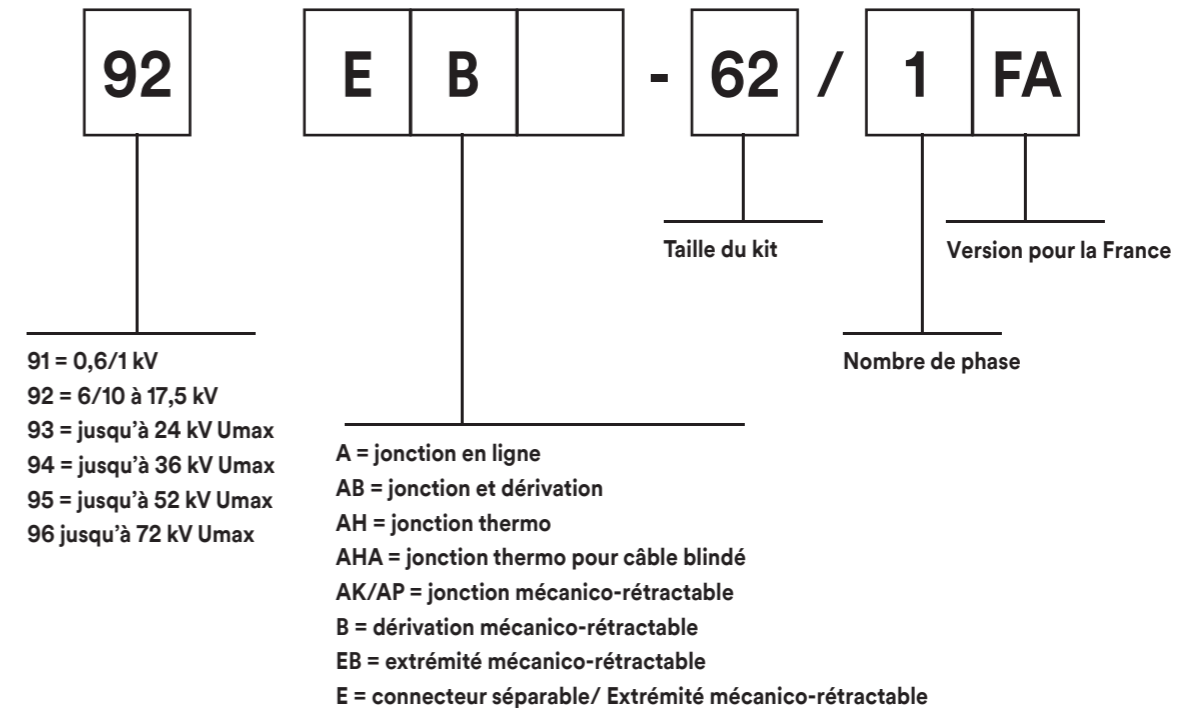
92 E B - 62 / 1 FA

Taille du kit

Version pour la France

Nombre de phase

91 = 0,6/1 kV
92 = 6/10 à 17,5 kV
93 = jusqu'à 24 kV Umax
94 = jusqu'à 36 kV Umax
95 = jusqu'à 52 kV Umax
96 jusqu'à 72 kV Umax

A = jonction en ligne
AB = jonction et dérivation
AH = jonction thermo
AHA = jonction thermo pour câble blindé
AK/AP = jonction mécanico-rétractable
B = dérivation mécanico-rétractable
EB = extrémité mécanico-rétractable
E = connecteur séparable/ Extrémité mécanico-rétractable